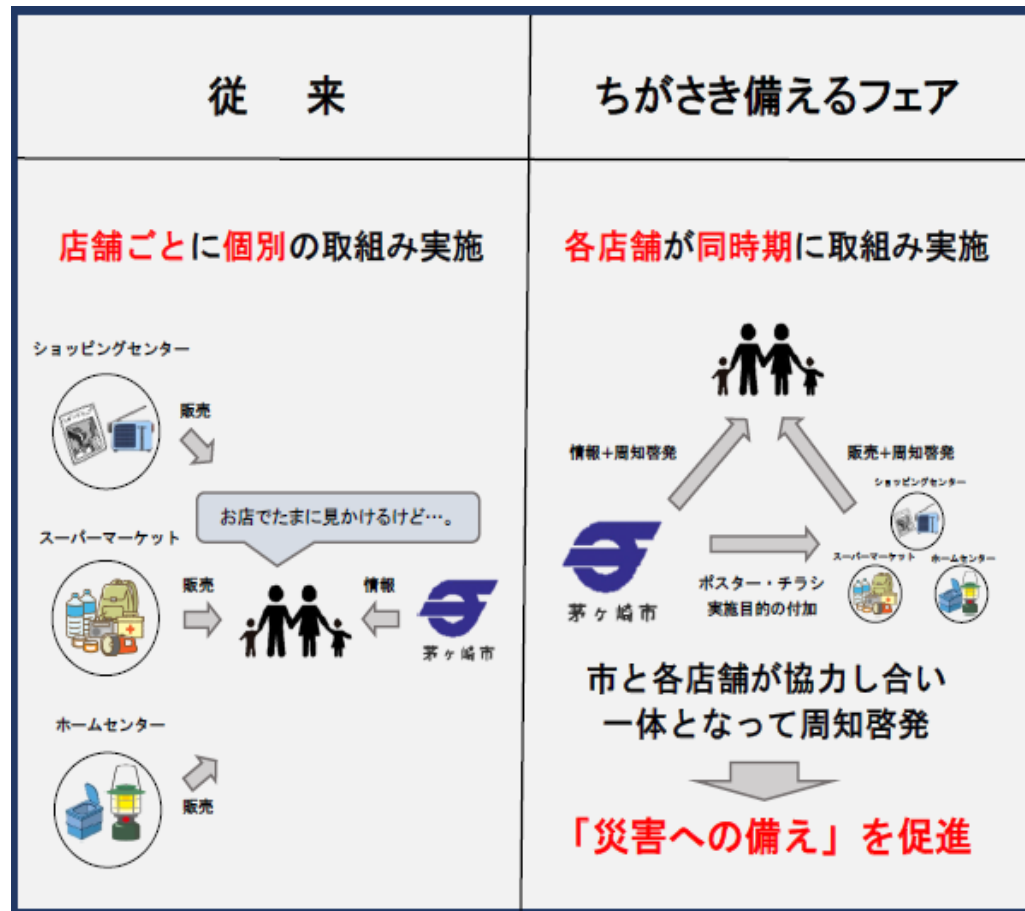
| 従　来 | ちがさき備えるフェア |
|---|---|
| 店舗ごとに個別の取組み実施 | 各店舗が同時期に取組み実施 |

ショッピングセンター

販売

お店でたまに見かけるけど…。

スーパーマーケット

販売

情報

茅ヶ崎市

ホームセンター

販売

情報＋周知啓発

販売＋周知啓発

ショッピングセンター

スーパーマーケット

ホームセンター

茅ヶ崎市

ポスター・チラシ
実施目的の付加

市と各店舗が協力し合い
一体となって周知啓発

「災害への備え」を促進